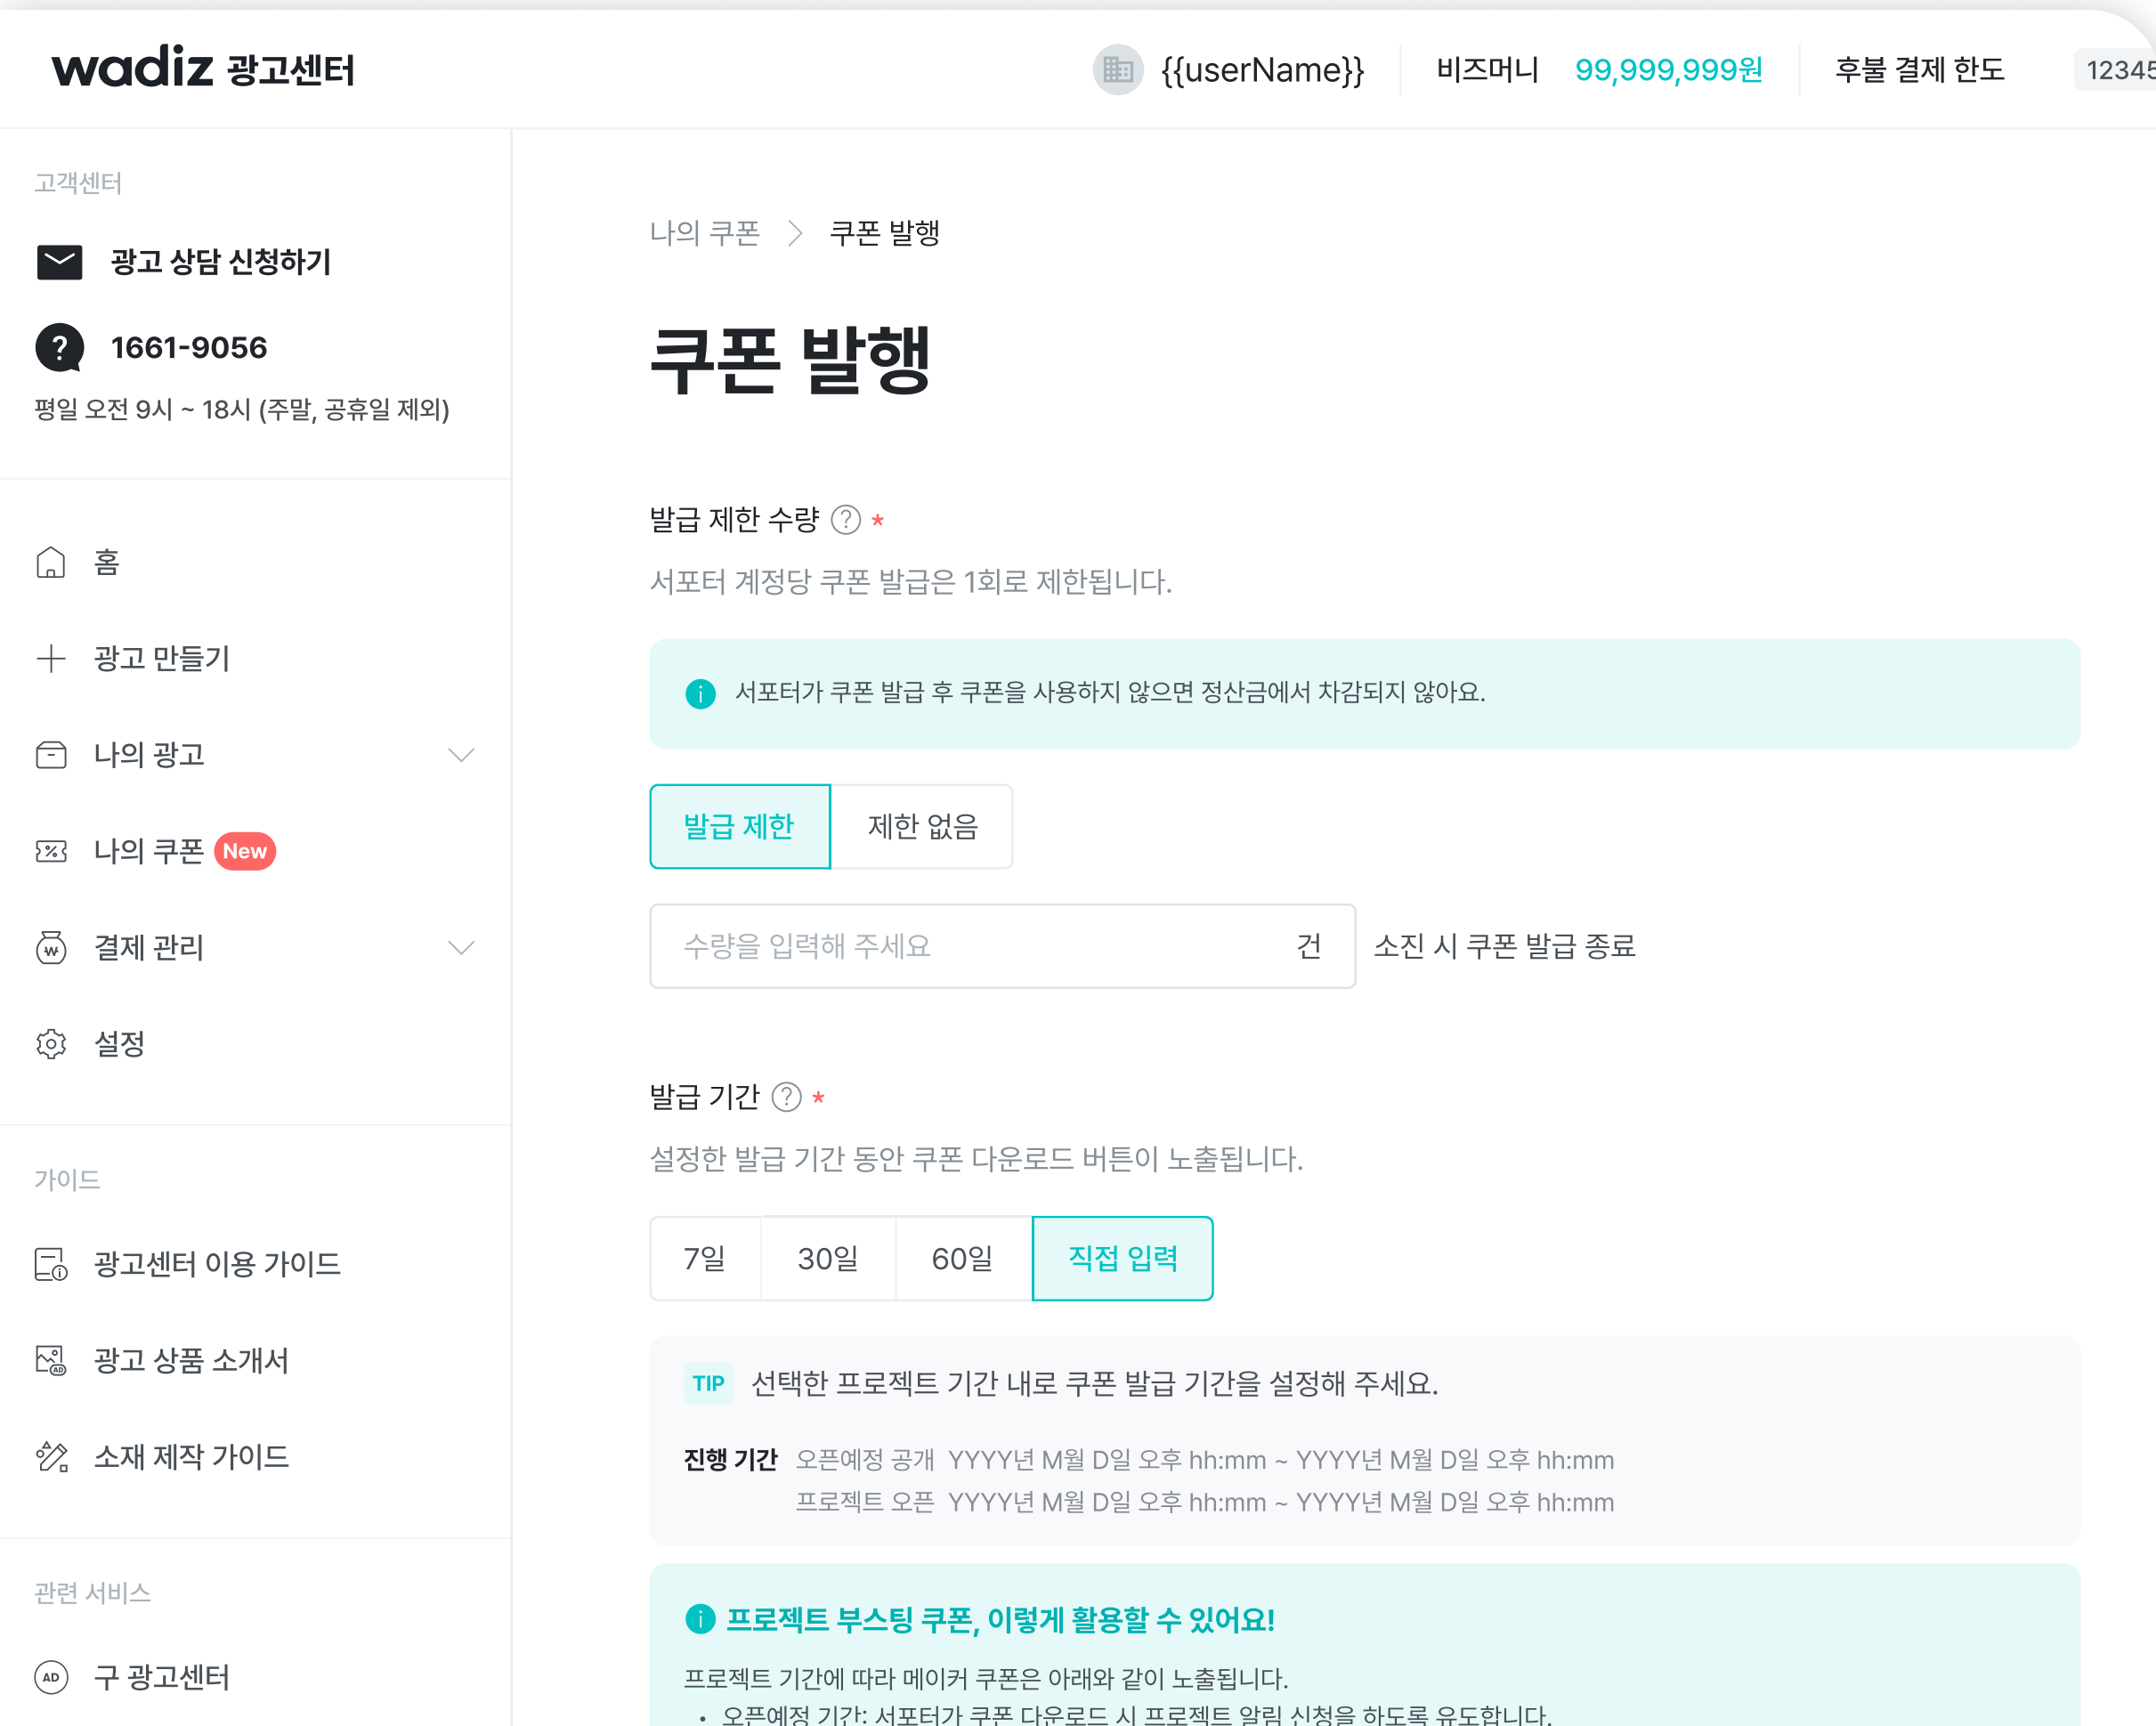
wadiz 광고센터

{{userName}} 비즈머니 99,999,999원 후불 결제 한도 12345

고객센터

광고 상담 신청하기

1661-9056

평일 오전 9시 ~ 18시 (주말, 공휴일 제외)

홈

광고 만들기

나의 광고

나의 쿠폰 New

결제 관리

설정

가이드

광고센터 이용 가이드

광고 상품 소개서

소재 제작 가이드

관련 서비스

구 광고센터

나의 쿠폰 > 쿠폰 발행

쿠폰 발행

발급 제한 수량 ? *

서포터 계정당 쿠폰 발급은 1회로 제한됩니다.

서포터가 쿠폰 발급 후 쿠폰을 사용하지 않으면 정산금에서 차감되지 않아요.

발급 제한 제한 없음

수량을 입력해 주세요 건 소진 시 쿠폰 발급 종료

발급 기간 ? *

설정한 발급 기간 동안 쿠폰 다운로드 버튼이 노출됩니다.

7일 30일 60일 직접 입력

TIP 선택한 프로젝트 기간 내로 쿠폰 발급 기간을 설정해 주세요.

진행 기간 오픈예정 공개 YYYY년 M월 D일 오후 hh:mm ~ YYYY년 M월 D일 오후 hh:mm
프로젝트 오픈 YYYY년 M월 D일 오후 hh:mm ~ YYYY년 M월 D일 오후 hh:mm

프로젝트 부스팅 쿠폰, 이렇게 활용할 수 있어요!

프로젝트 기간에 따라 메이커 쿠폰은 아래와 같이 노출됩니다.

• 오픈예정 기간: 서포터가 쿠폰 다운로드 시 프로젝트 알림 신청을 하도록 유도합니다.